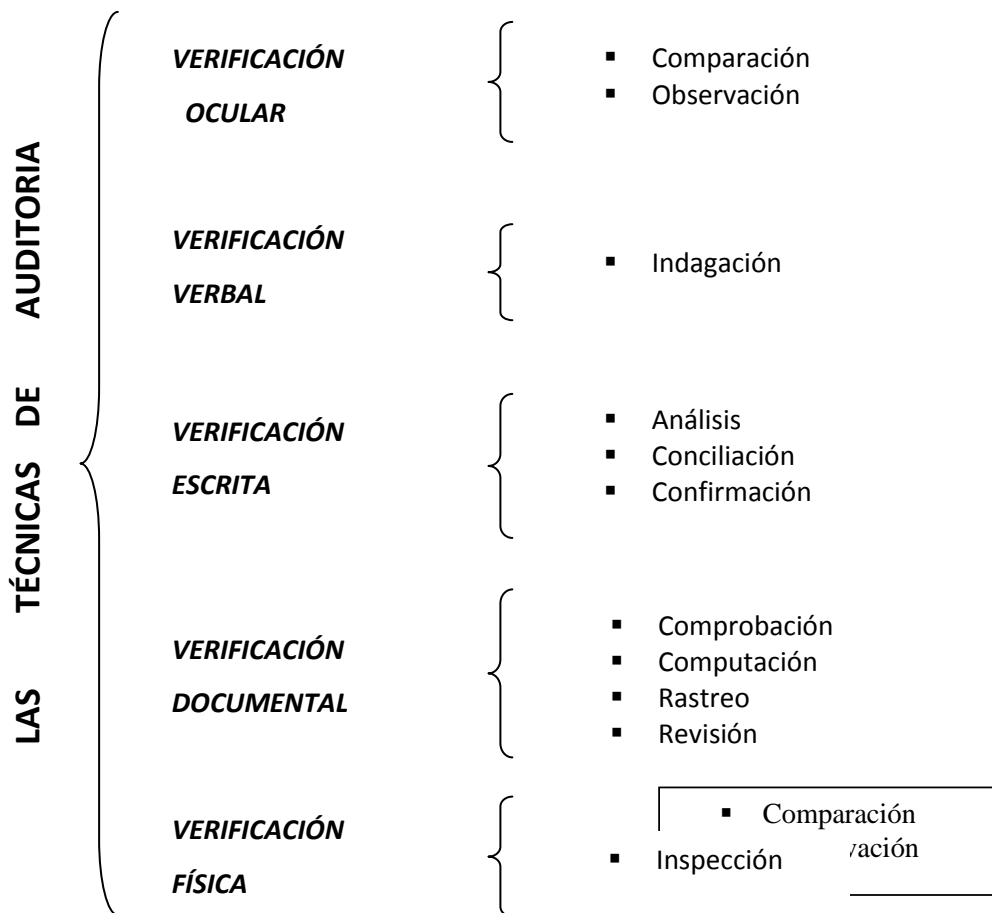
LAS TÉCNICAS DE AUDITORIA

VERIFICACIÓN OCULAR
- Comparación
- Observación

VERIFICACIÓN VERBAL
- Indagación

VERIFICACIÓN ESCRITA
- Análisis
- Conciliación
- Confirmación

VERIFICACIÓN DOCUMENTAL
- Comprobación
- Computación
- Rastreo
- Revisión

VERIFICACIÓN FÍSICA
- Inspección

- Comparación
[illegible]vación